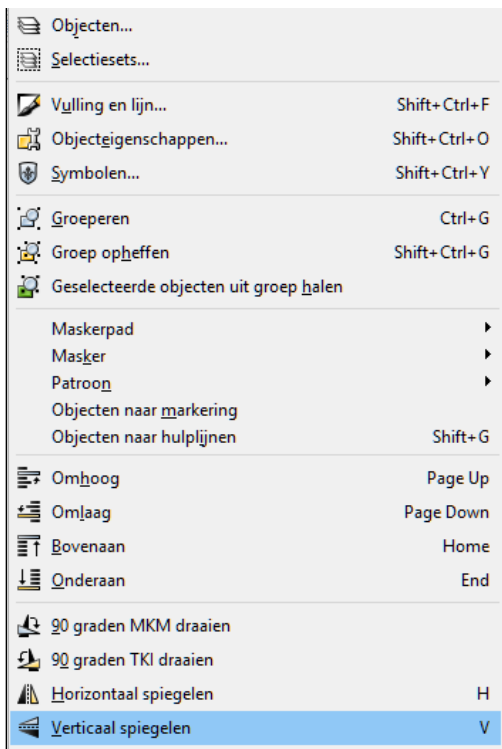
Objecten...
Selectiesets...

| | |
|---|---|
| Vulling en lijn... | Shift+Ctrl+F |
| Objecteigenschappen... | Shift+Ctrl+O |
| Symbolen... | Shift+Ctrl+Y |
| Groeperen | Ctrl+G |
| Groep opheffen | Shift+Ctrl+G |
| Geselecteerde objecten uit groep halen | |
| Maskerpad | |
| Masker | |
| Patroon | |
| Objecten naar markering | |
| Objecten naar hulplijnen | Shift+G |
| Omhoog | Page Up |
| Omlaag | Page Down |
| Bovenaan | Home |
| Onderaan | End |
| 90 graden MKM draaien | |
| 90 graden TKI draaien | |
| Horizontaal spiegelen | H |
| Verticaal spiegelen | V |